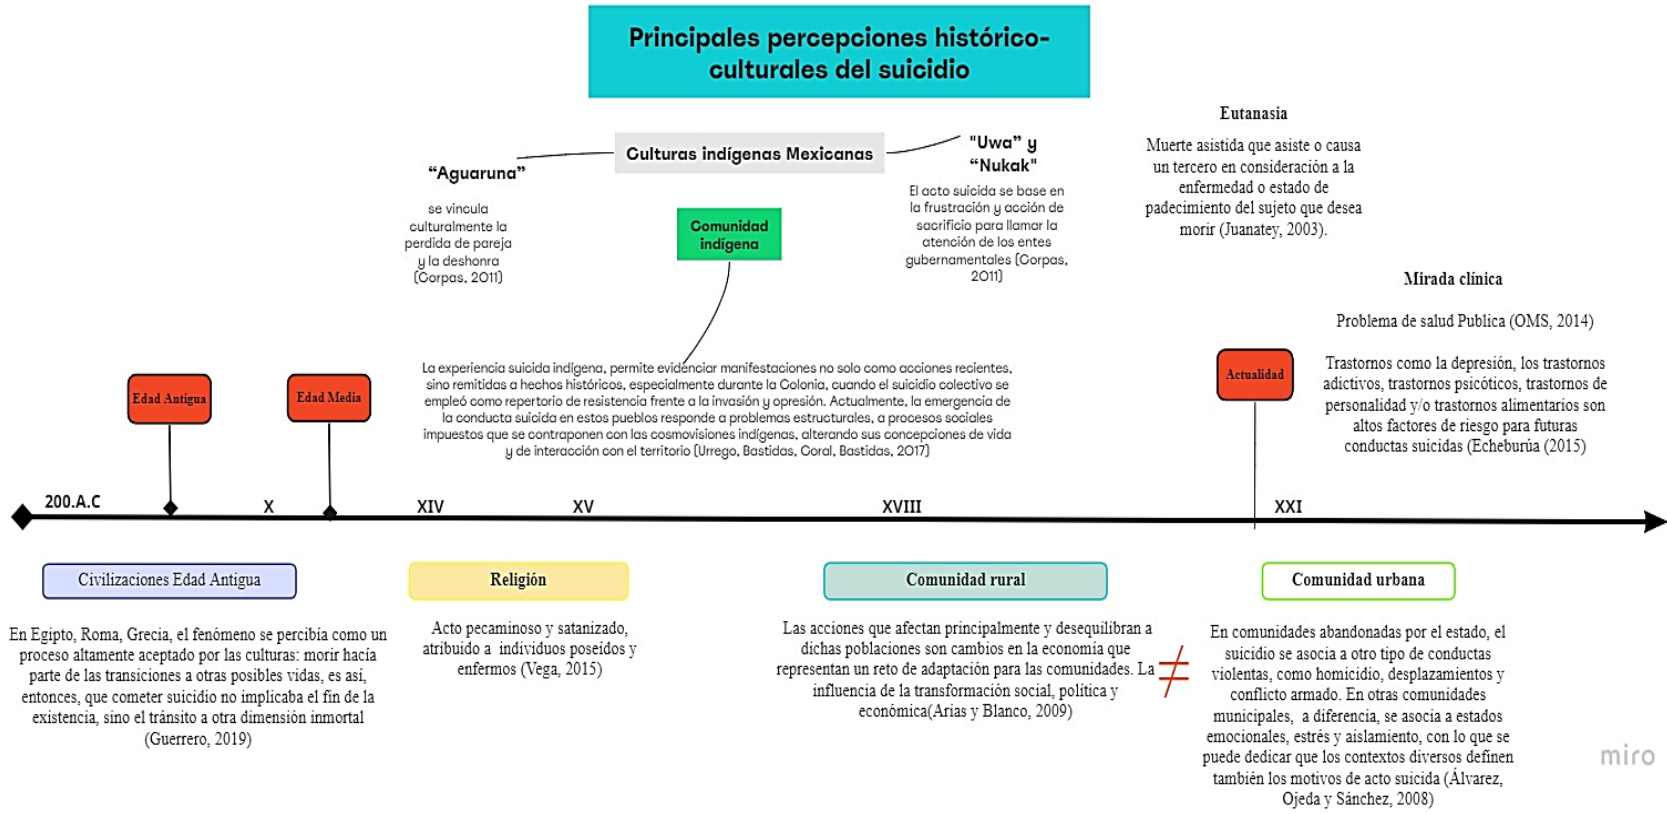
Principales percepciones histórico-culturales del suicidio

Culturas indígenas Mexicanas

“Aguaruna”

se vincula culturalmente la perdida de pareja y la deshonra (Corpas, 2011)

"Uwa" y "Nukak"

El acto suicida se base en la frustración y acción de sacrificio para llamar la atención de los entes gubernamentales (Corpas, 2011)

Comunidad indígena

La experiencia suicida indígena, permite evidenciar manifestaciones no solo como acciones recientes, sino remitidas a hechos históricos, especialmente durante la Colonia, cuando el suicidio colectivo se empleó como repertorio de resistencia frente a la invasión y opresión. Actualmente, la emergencia de la conducta suicida en estos pueblos responde a problemas estructurales, a procesos sociales impuestos que se contraponen con las cosmovisiones indígenas, alterando sus concepciones de vida y de interacción con el territorio (Urrego, Bastidas, Coral, Bastidas, 2017)

Eutanasia

Muerte asistida que asiste o causa un tercero en consideración a la enfermedad o estado de padecimiento del sujeto que desea morir (Juanatey, 2003).

Mirada clínica

Problema de salud Publica (OMS, 2014)

Trastornos como la depresión, los trastornos adictivos, trastornos psicóticos, trastornos de personalidad y/o trastornos alimentarios son altos factores de riesgo para futuras conductas suicidas (Echeburúa (2015)

Edad Antigua

Edad Media

Actualidad

200.A.C

X

XIV

XV

XVIII

XXI

Civilizaciones Edad Antigua

En Egipto, Roma, Grecia, el fenómeno se percibía como un proceso altamente aceptado por las culturas: morir hacía parte de las transiciones a otras posibles vidas, es así, entonces, que cometer suicidio no implicaba el fin de la existencia, sino el tránsito a otra dimensión inmortal (Guerrero, 2019)

Religión

Acto pecaminoso y satanizado, atribuido a individuos poseídos y enfermos (Vega, 2015)

Comunidad rural

Las acciones que afectan principalmente y desequilibran a dichas poblaciones son cambios en la economía que representan un reto de adaptación para las comunidades. La influencia de la transformación social, política y económica(Arias y Blanco, 2009)

$\neq$

Comunidad urbana

En comunidades abandonadas por el estado, el suicidio se asocia a otro tipo de conductas violentas, como homicidio, desplazamientos y conflicto armado. En otras comunidades municipales, a diferencia, se asocia a estados emocionales, estrés y aislamiento, con lo que se puede dedicar que los contextos diversos definen también los motivos de acto suicida (Álvarez, Ojeda y Sánchez, 2008)

miro